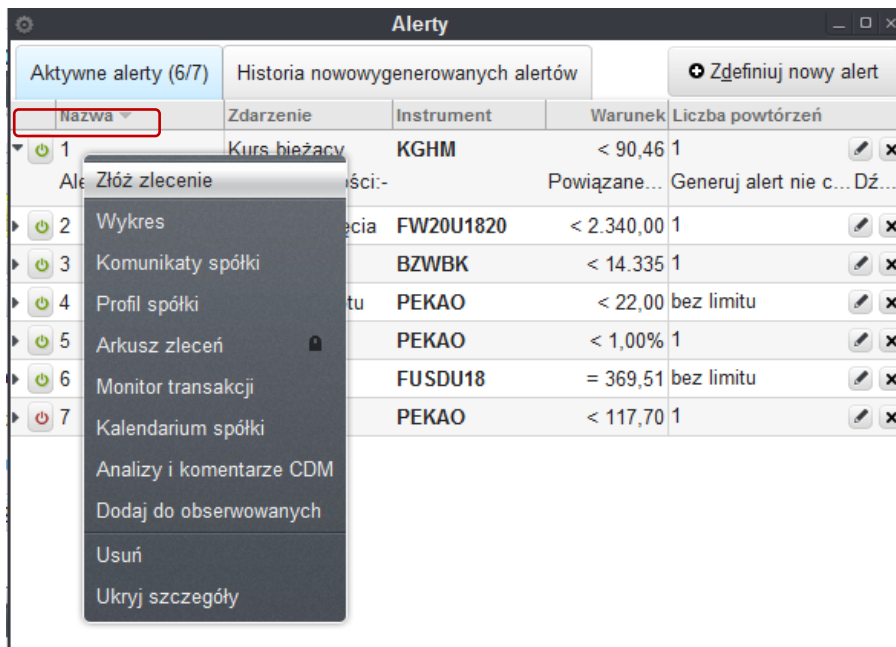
Alerty

Aktywne alerty (6/7)
Historia nowowygenerowanych alertów
Zdefiniuj nowy alert

| Nazwa | Zdarzenie | Instrument | Warunek | Liczba powtórzeń |
|---|---|---|---|---|
| 1 | Kurs bieżący | KGHM | < 90,46 | 1 |
| Ale | ...ości:- | | Powiązane... | Generuj alert nie c... Dź... |
| 2 | ...ęcia | FW20U1820 | < 2.340,00 | 1 |
| 3 | | BZWBK | < 14.335 | 1 |
| 4 | ...tu | PEKAO | < 22,00 | bez limitu |
| 5 | | PEKAO | < 1,00% | 1 |
| 6 | | FUSDU18 | = 369,51 | bez limitu |
| 7 | | PEKAO | < 117,70 | 1 |

Złóż zlecenie
Wykres
Komunikaty spółki
Profil spółki
Arkusz zleceń
Monitor transakcji
Kalendarium spółki
Analizy i komentarze CDM
Dodaj do obserwowanych
Usuń
Ukryj szczegóły